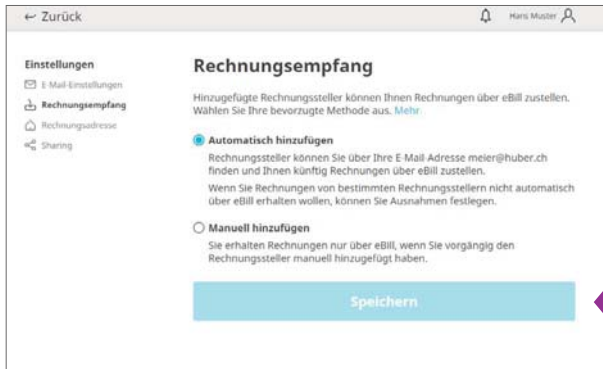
← Zurück

Hans Muster

Einstellungen

E-Mail-Einstellungen

Rechnungsempfang

Rechnungsadresse

Sharing

Rechnungsempfang

Hinzugefügte Rechnungssteller können Ihnen Rechnungen über eBill zustellen. Wählen Sie Ihre bevorzugte Methode aus. Mehr.

Automatisch hinzufügen

Rechnungssteller können Sie über Ihre E-Mail-Adresse meier@huber.ch finden und Ihnen künftig Rechnungen über eBill zustellen.

Wenn Sie Rechnungen von bestimmten Rechnungsstellern nicht automatisch über eBill erhalten wollen, können Sie Ausnahmen festlegen.

Manuell hinzufügen

Sie erhalten Rechnungen nur über eBill, wenn Sie vorgängig den Rechnungssteller manuell hinzugefügt haben.

Speichern